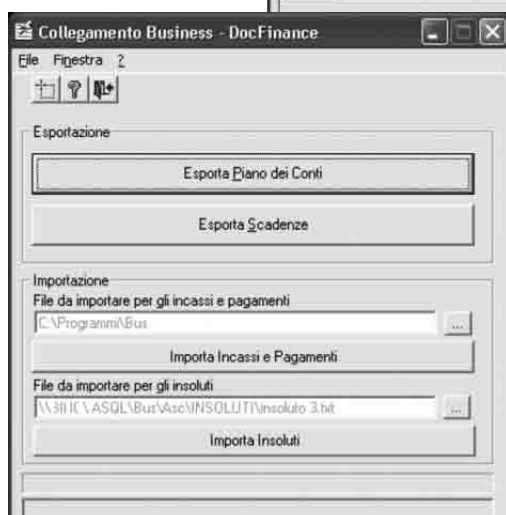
Collegamento Business - DocFinance

File Finestra ?

Esportazione

Esporta Piano dei Conti

Esporta Scadenze

Importazione

File da importare per gli incassi e pagamenti

C:\Programmi\Bus

...

Importa Incassi e Pagamenti

File da importare per gli insoluti

\\3ITC\ASQL\Bus\Asc\INSOLUTI\insoluto 3.txt

...

Importa Insoluti